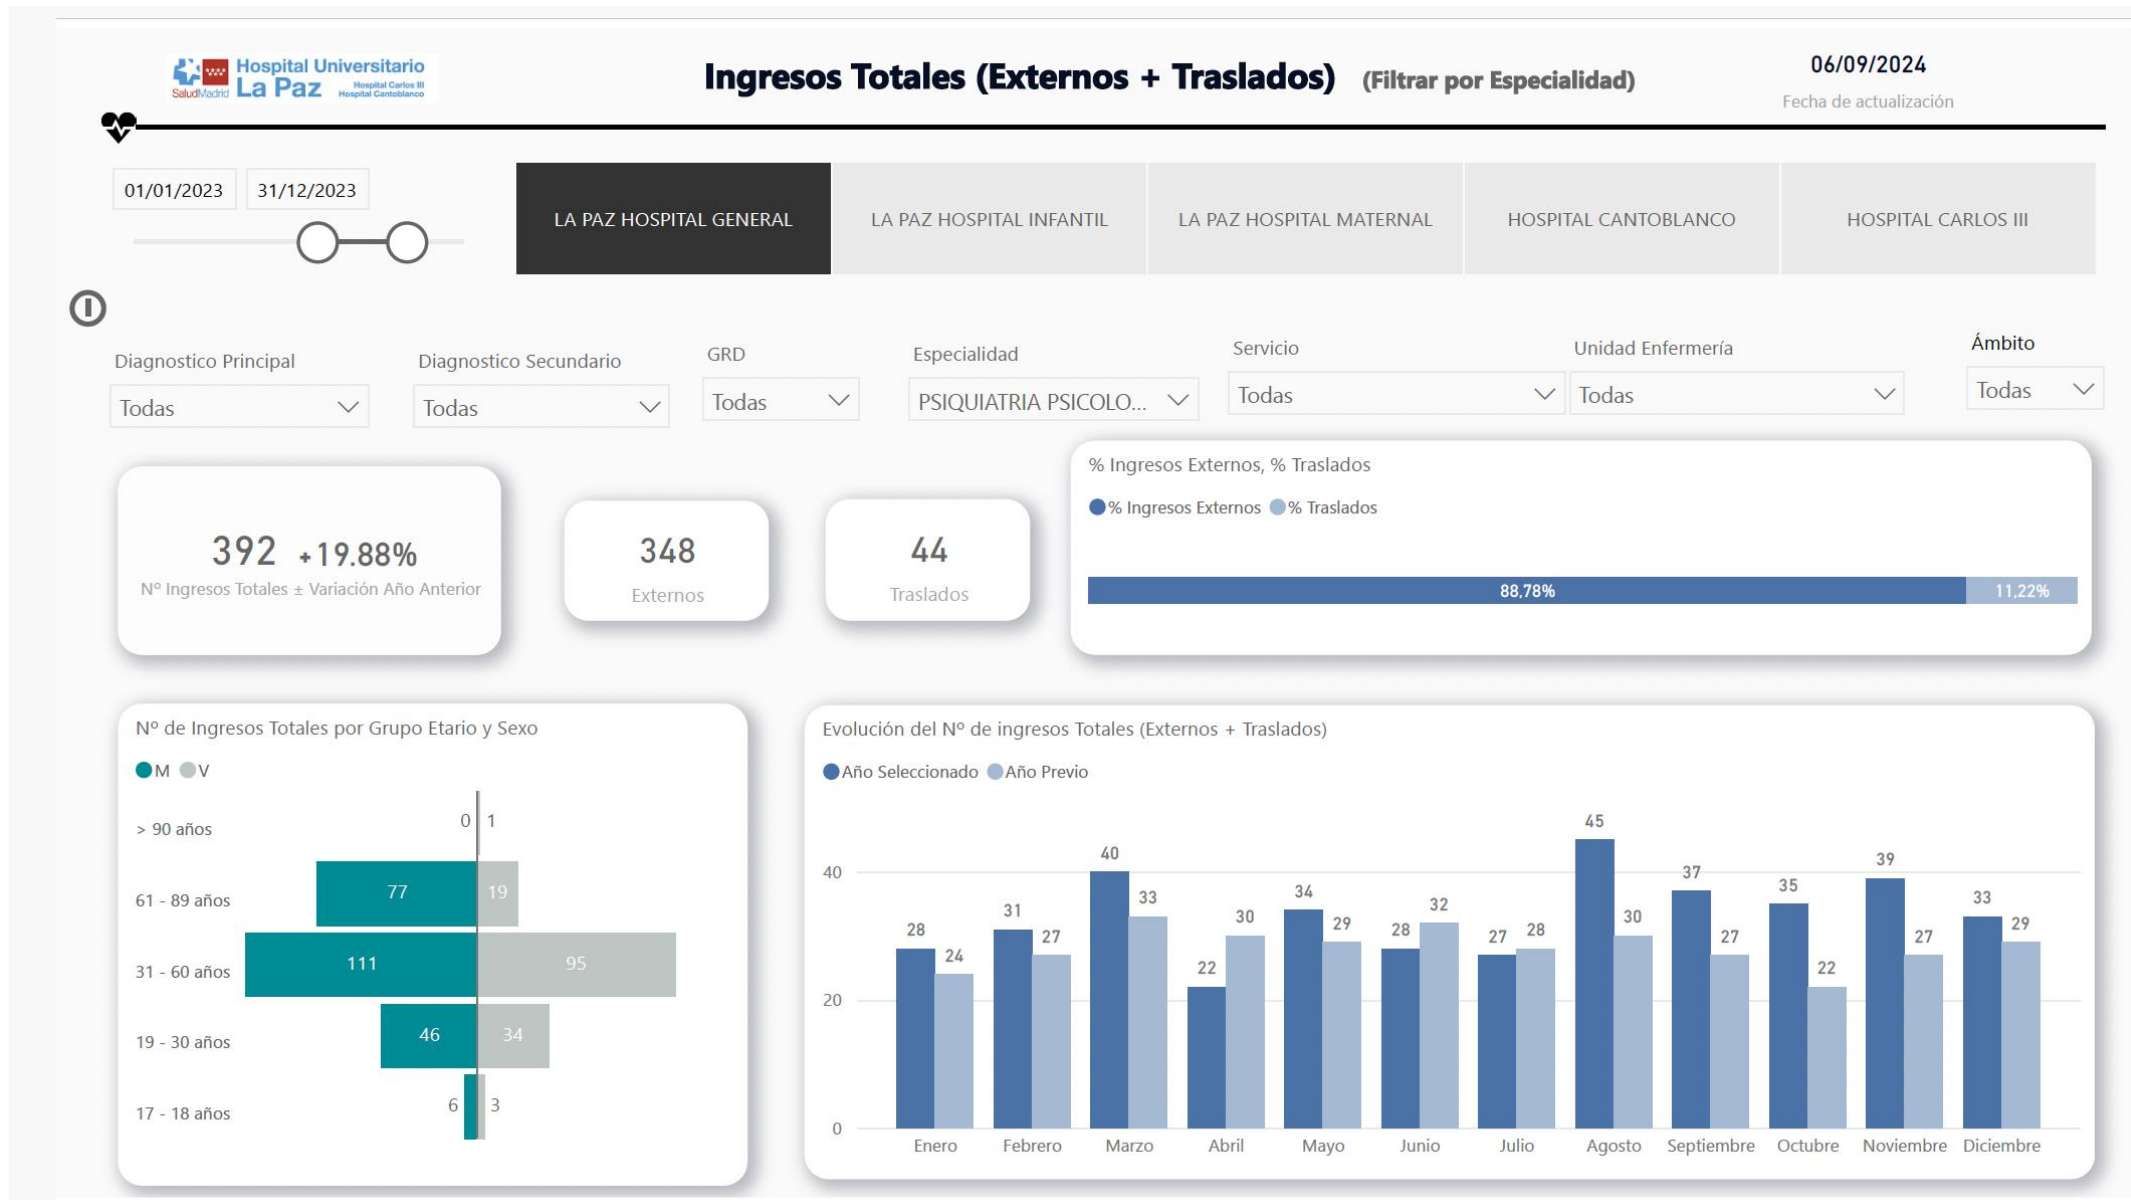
SaludMadrid Hospital Universitario La Paz Hospital Carlos III Hospital Cantoblanco

Ingresos Totales (Externos + Traslados) (Filtrar por Especialidad)

06/09/2024
Fecha de actualización

01/01/2023 31/12/2023

LA PAZ HOSPITAL GENERAL | LA PAZ HOSPITAL INFANTIL | LA PAZ HOSPITAL MATERNAL | HOSPITAL CANTOBLANCO | HOSPITAL CARLOS III

Diagnostico Principal
Todas

Diagnostico Secundario
Todas

GRD
Todas

Especialidad
PSIQUIATRIA PSICOLO...

Servicio
Todas

Unidad Enfermería
Todas

Ámbito
Todas

392 +19.88%
Nº Ingresos Totales ± Variación Año Anterior

348
Externos

44
Traslados

% Ingresos Externos, % Traslados
% Ingresos Externos % Traslados
88,78% 11,22%

Nº de Ingresos Totales por Grupo Etario y Sexo
M V

| Grupo | M | V |
|---|---|---|
| > 90 años | 0 | 1 |
| 61 - 89 años | 77 | 19 |
| 31 - 60 años | 111 | 95 |
| 19 - 30 años | 46 | 34 |
| 17 - 18 años | 6 | 3 |

Evolución del Nº de ingresos Totales (Externos + Traslados)
Año Seleccionado Año Previo

| Mes | Año Seleccionado | Año Previo |
|---|---|---|
| Enero | 28 | 24 |
| Febrero | 31 | 27 |
| Marzo | 40 | 33 |
| Abril | 22 | 30 |
| Mayo | 34 | 29 |
| Junio | 28 | 32 |
| Julio | 27 | 28 |
| Agosto | 45 | 30 |
| Septiembre | 37 | 27 |
| Octubre | 35 | 22 |
| Noviembre | 39 | 27 |
| Diciembre | 33 | 29 |

0 20 40